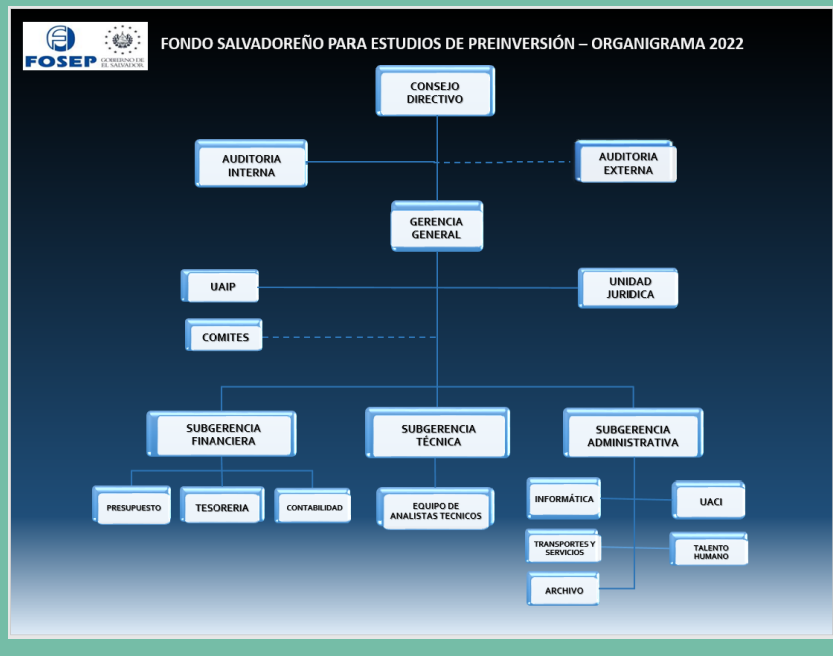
FOSEP

GOBIERNO DE EL SALVADOR

FONDO SALVADOREÑO PARA ESTUDIOS DE PREINVERSIÓN – ORGANIGRAMA 2022

CONSEJO DIRECTIVO

AUDITORIA INTERNA

AUDITORIA EXTERNA

GERENCIA GENERAL

UAIP

UNIDAD JURIDICA

COMITES

SUBGERENCIA FINANCIERA

SUBGERENCIA TÉCNICA

SUBGERENCIA ADMINISTRATIVA

PRESUPUESTO

TESORERIA

CONTABILIDAD

EQUIPO DE ANALISTAS TECNICOS

INFORMÁTICA

UACI

TRANSPORTES Y SERVICIOS

TALENTO HUMANO

ARCHIVO